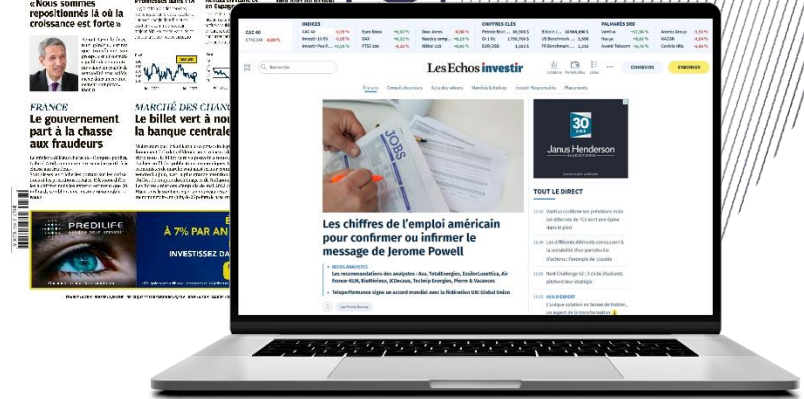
«Nous sommes repositionnés là où la croissance est forte»

FRANCE
Le gouvernement part à la chasse aux fraudeurs

MARCHÉ DES CHANG
Le billet vert à nor la banque centrale

PREDILIFE

À 7% PAR AN
INVESTISSEZ DA

INDICES
CAC 40
CHIFFRES CLÉS
PALMARÈS SRD

Rechercher
Les Echos investir
CONNEXION
S'ABONNER

JOBS

Les chiffres de l'emploi américain pour confirmer ou infirmer le message de Jerome Powell

Les recommandations des analystes : Axa, TotalEnergies, EssilorLuxottica, Air France-KLM, BioMérieux, JCDecaux, Technip Energies, Pierre & Vacances

Teleperformance signe un accord mondial avec la fédération UNI Global Union

30 ANS
Janus Henderson INVESTORS

TOUT LE DIRECT